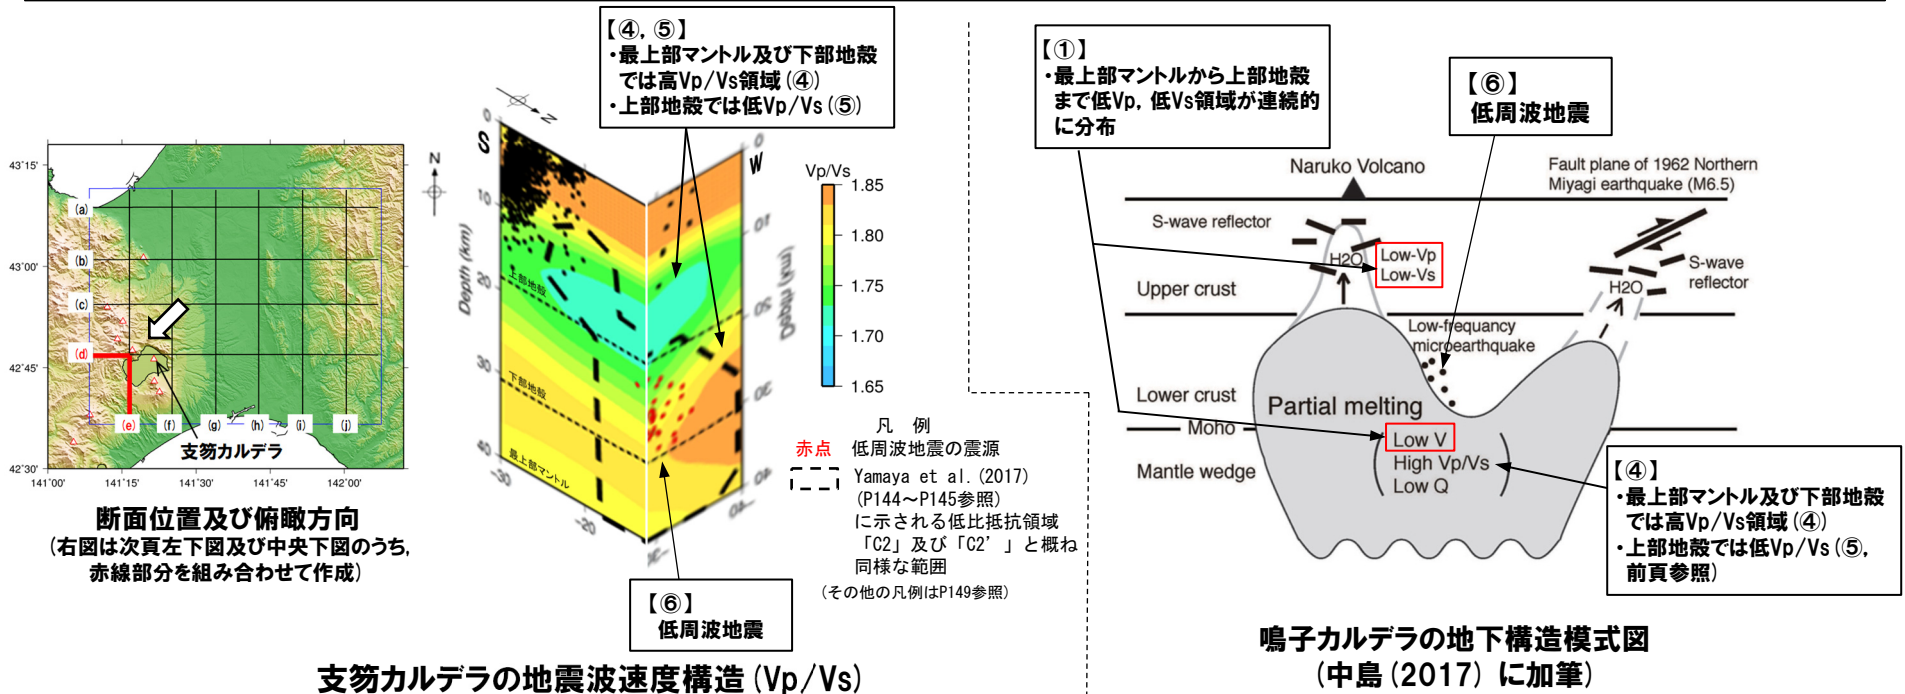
43°15'
43°00'
42°45'
42°30'
141°00' 141°15' 141°30' 141°45' 142°00'
N
(a)
(b)
(c)
(d)
(e) (f) (g) (h) (i) (j)
支笏カルデラ

断面位置及び俯瞰方向
(右図は次頁左下図及び中央下図のうち，赤線部分を組み合わせて作成)

【④，⑤】
・最上部マントル及び下部地殻では高Vp/Vs領域(④)
・上部地殻では低Vp/Vs(⑤)

S
W
N
0
10
20
30
40
Depth (km)
Depth (km)
10
20
30
40
-30
-20
上部地殻
下部地殻
最上部マントル

Vp/Vs
1.85
1.80
1.75
1.70
1.65

凡　例
赤点　低周波地震の震源
Yamaya et al.(2017)(P144～P145参照)に示される低比抵抗領域「C2」及び「C2'」と概ね同様な範囲
(その他の凡例はP149参照)

【⑥】
低周波地震

支笏カルデラの地震波速度構造(Vp/Vs)

【①】
・最上部マントルから上部地殻まで低Vp，低Vs領域が連続的に分布

【⑥】
低周波地震

Naruko Volcano
Fault plane of 1962 Northern Miyagi earthquake (M6.5)
S-wave reflector
H2O
Low-Vp
Low-Vs
Upper crust
S-wave reflector
H2O
Low-frequancy microearthquake
Lower crust
Partial melting
Moho
Low V
High Vp/Vs
Low Q
Mantle wedge

【④】
・最上部マントル及び下部地殻では高Vp/Vs領域(④)
・上部地殻では低Vp/Vs(⑤，前頁参照)

鳴子カルデラの地下構造模式図
(中島(2017)に加筆)